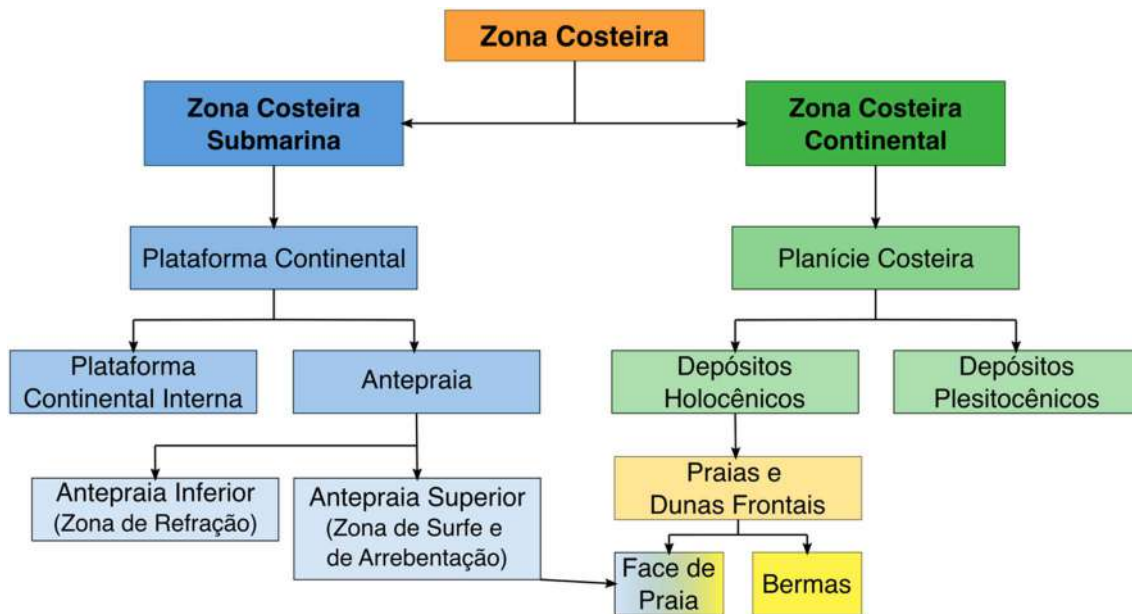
Zona Costeira

Zona Costeira Submarina

Zona Costeira Continental

Plataforma Continental

Planície Costeira

Plataforma Continental Interna

Antepraia

Depósitos Holocênicos

Depósitos Plesitocênicos

Antepraia Inferior (Zona de Refração)

Antepraia Superior (Zona de Surfe e de Arrebentação)

Praias e Dunas Frontais

Face de Praia

Bermas